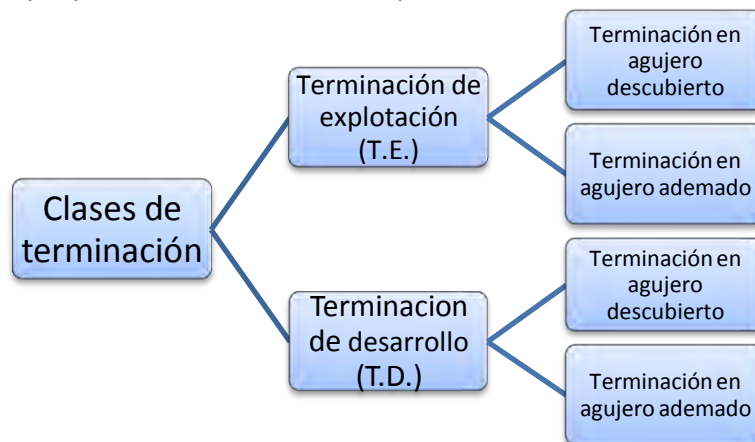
Clases de terminación

Terminación de explotación (T.E.)

Terminación en agujero descubierto

Terminación en agujero ademado

Terminacion de desarrollo (T.D.)

Terminación en agujero descubierto

Terminación en agujero ademado